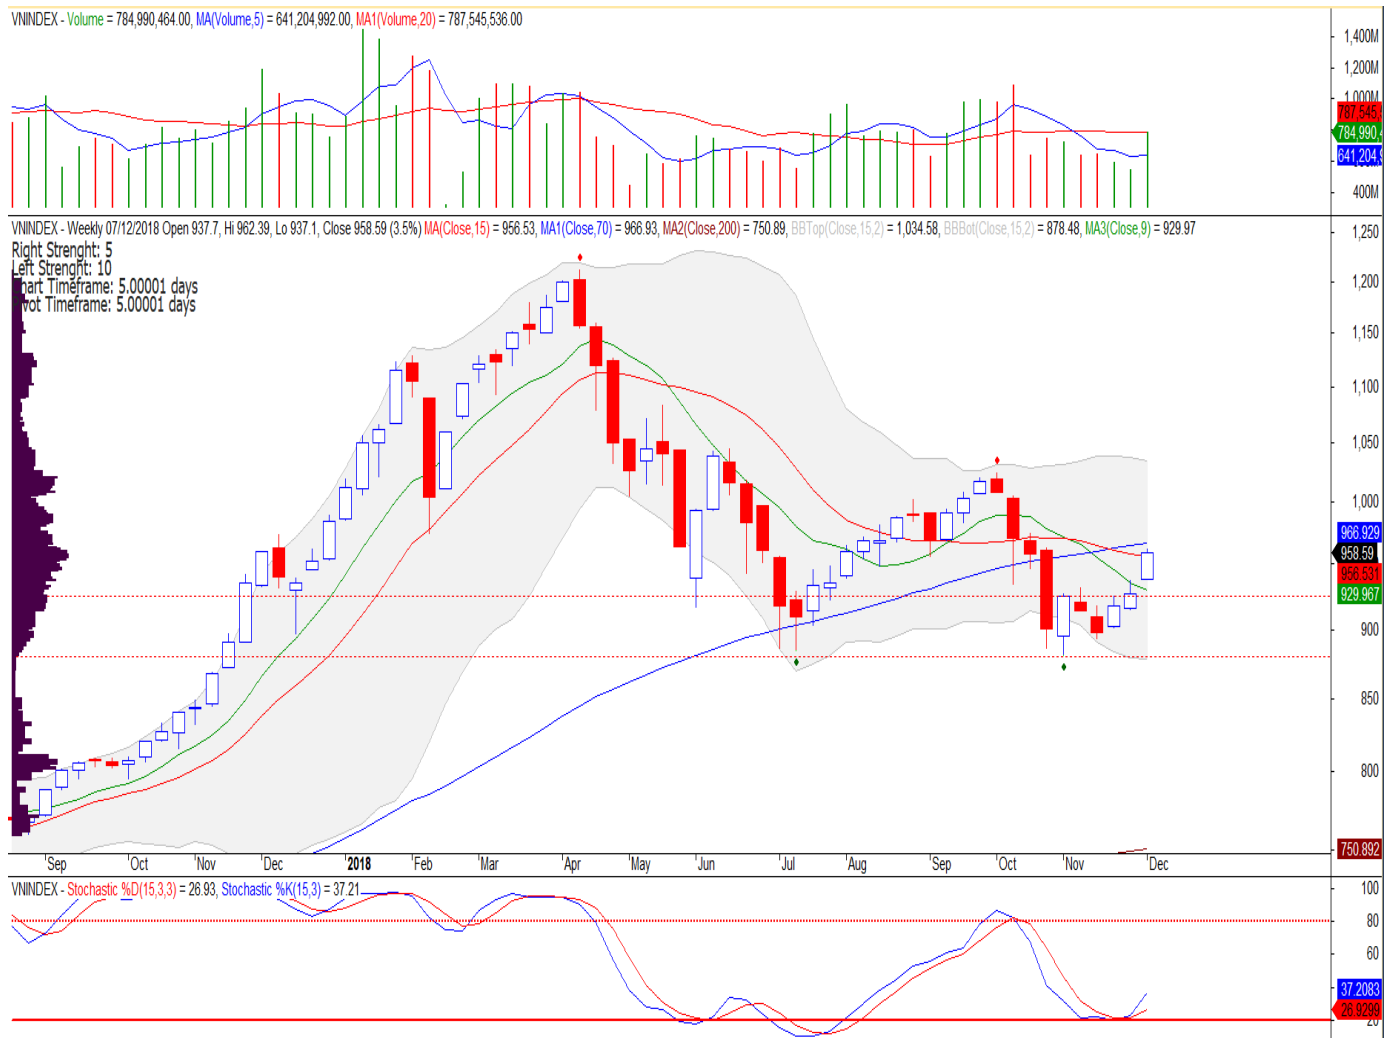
VNINDEX - Volume = 784,990,464.00, MA(Volume,5) = 641,204,992.00, MA1(Volume,20) = 787,545,536.00

1,400M
1,200M
1,000M
787,545
784,990
641,204
400M

VNINDEX - Weekly 07/12/2018 Open 937.7, Hi 962.39, Lo 937.1, Close 958.59 (3.5%) MA(Close,15) = 956.53, MA1(Close,70) = 966.93, MA2(Close,200) = 750.89, BBTop(Close,15,2) = 1,034.58, BBBot(Close,15,2) = 878.48, MA3(Close,9) = 929.97

Right Strenght: 5
Left Strenght: 10
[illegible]hart Timeframe: 5.00001 days
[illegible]vot Timeframe: 5.00001 days

1,250
1,200
1,150
1,100
1,050
1,000
966.929
958.59
956.531
929.967
900
850
800
750.892

Sep Oct Nov Dec 2018 Feb Mar Apr May Jun Jul Aug Sep Oct Nov Dec

VNINDEX - Stochastic %D(15,3,3) = 26.93, Stochastic %K(15,3) = 37.21

100
80
60
37.2083
26.9299
20